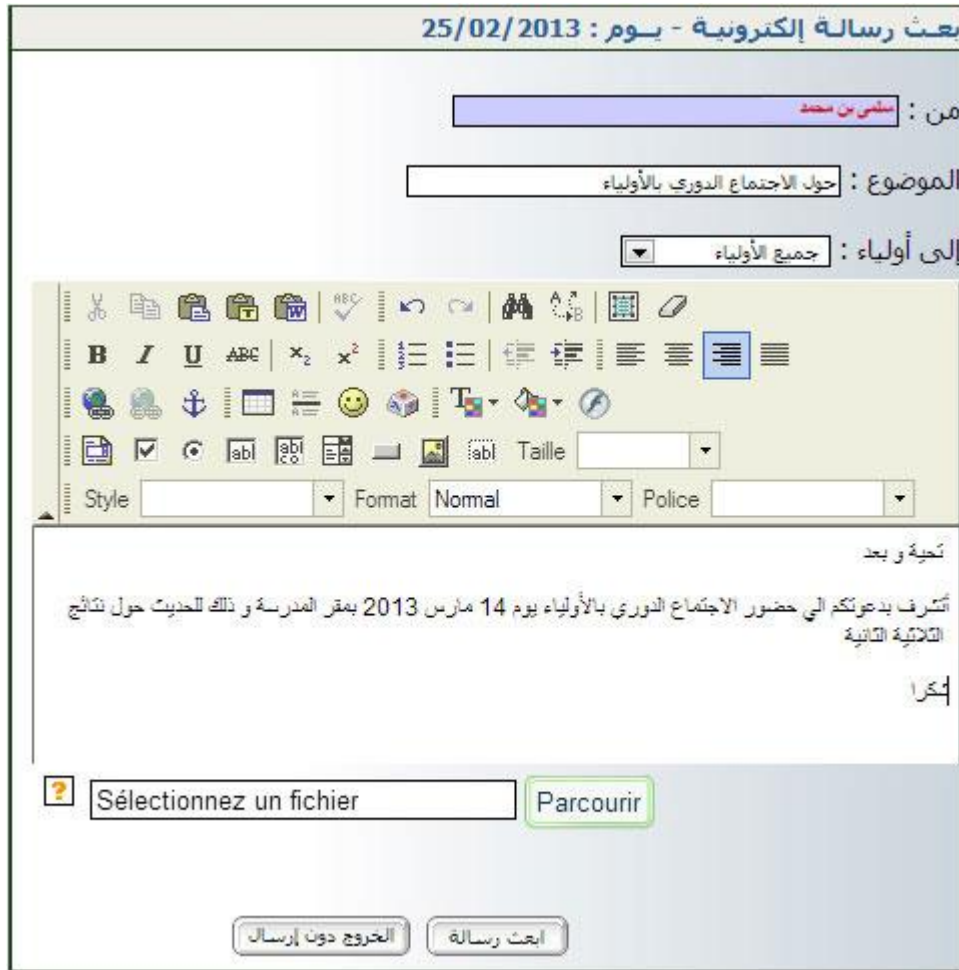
بعث رسالة إلكترونية - يوم : 25/02/2013

من : سلمى بن محمد

الموضوع : حول الاجتماع الدوري بالأولياء

إلى أولياء : جميع الأولياء

Taille

Style Format Normal Police

تحية و بعد

أتشرف بدعوتكم الي حضور الاجتماع الدوري بالأولياء يوم 14 مارس 2013 بمقر المدرسة و ذلك للحديث حول نتائج الثلاثية الثانية

شكرا

Sélectionnez un fichier Parcourir

ابعث رسالة الخروج دون إرسال